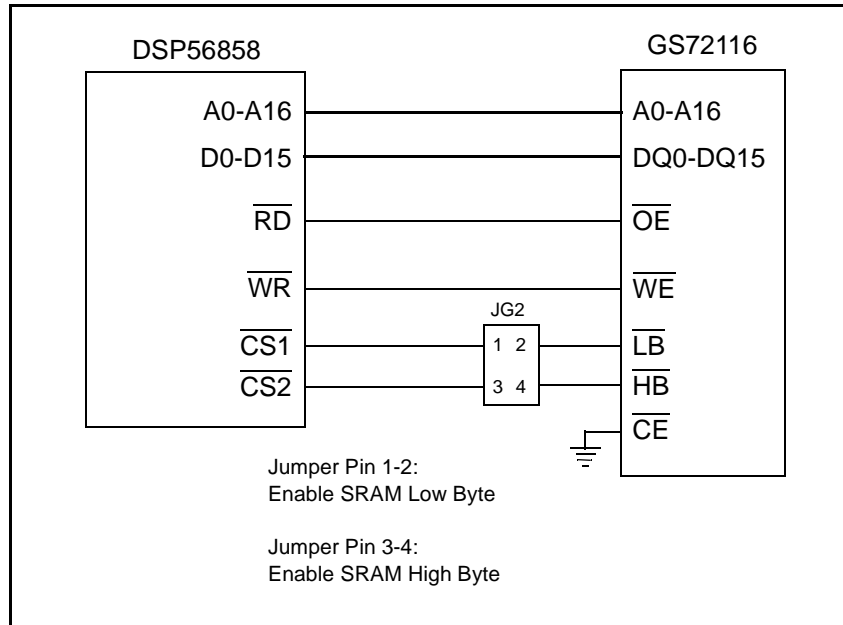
DSP56858

GS72116

A0-A16

A0-A16

D0-D15

DQ0-DQ15

$\overline{RD}$

$\overline{OE}$

$\overline{WR}$

$\overline{WE}$

JG2

$\overline{CS1}$

1 2

$\overline{LB}$

$\overline{CS2}$

3 4

$\overline{HB}$

$\overline{CE}$

Jumper Pin 1-2:
Enable SRAM Low Byte

Jumper Pin 3-4:
Enable SRAM High Byte